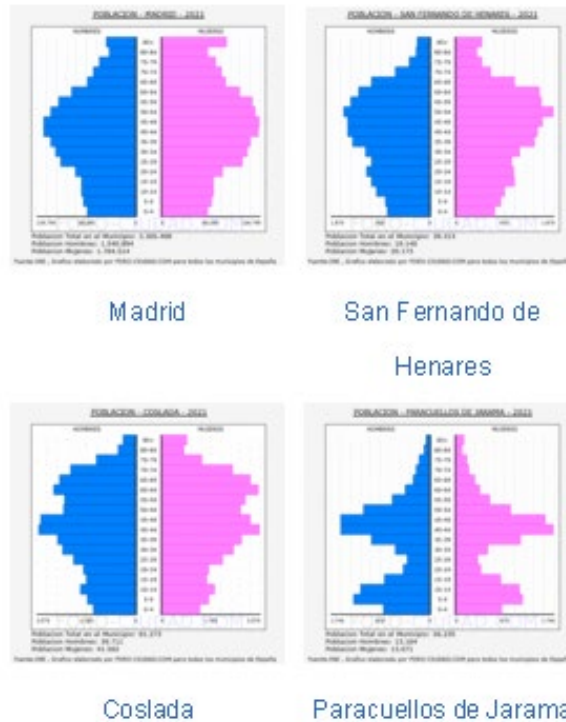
POBLACION - MADRID - 2021

HOMBRES MUJERES

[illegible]

Madrid

POBLACION - SAN FERNANDO DE HENARES - 2021

HOMBRES MUJERES

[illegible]

San Fernando de Henares

POBLACION - COSLADA - 2021

HOMBRES MUJERES

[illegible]

Coslada

POBLACION - PARACUELLOS DE JARAMA - 2021

HOMBRES MUJERES

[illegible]

Paracuellos de Jarama